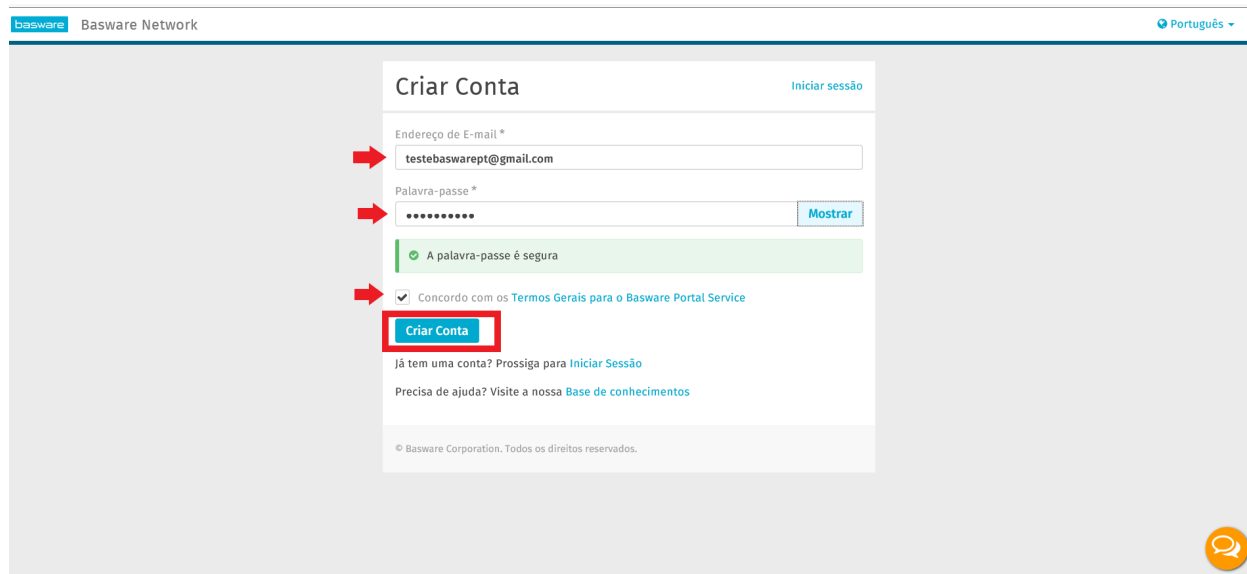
basware Basware Network

Português

Criar Conta

Iniciar sessão

Endereço de E-mail *

testebaswarept@gmail.com

Palavra-passe *

••••••••••

Mostrar

A palavra-passe é segura

Concordo com os Termos Gerais para o Basware Portal Service

Criar Conta

Já tem uma conta? Prossiga para Iniciar Sessão

Precisa de ajuda? Visite a nossa Base de conhecimentos

© Basware Corporation. Todos os direitos reservados.